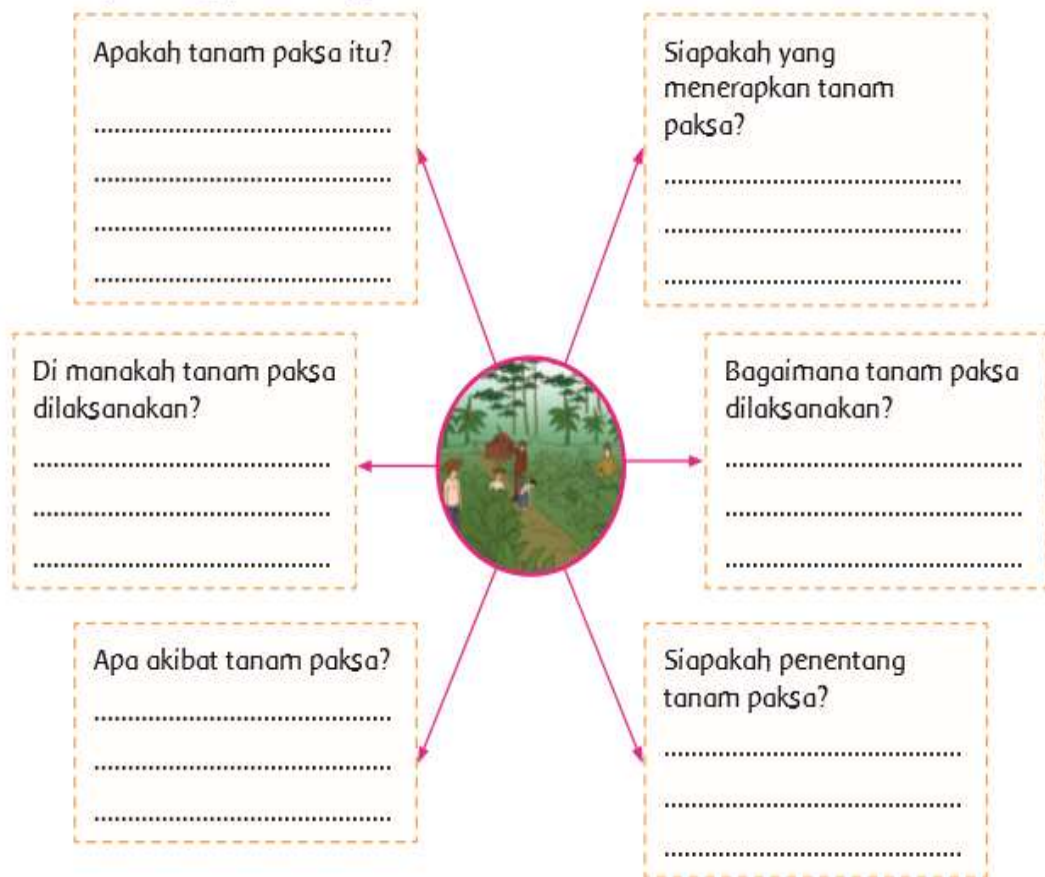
Apakah tanam paksa itu?
.....................................
.....................................
.....................................
.....................................

Siapakah yang menerapkan tanam paksa?
.....................................
.....................................
.....................................

Di manakah tanam paksa dilaksanakan?
.....................................
.....................................
.....................................

Bagaimana tanam paksa dilaksanakan?
.....................................
.....................................
.....................................

Apa akibat tanam paksa?
.....................................
.....................................
.....................................

Siapakah penentang tanam paksa?
.....................................
.....................................
.....................................